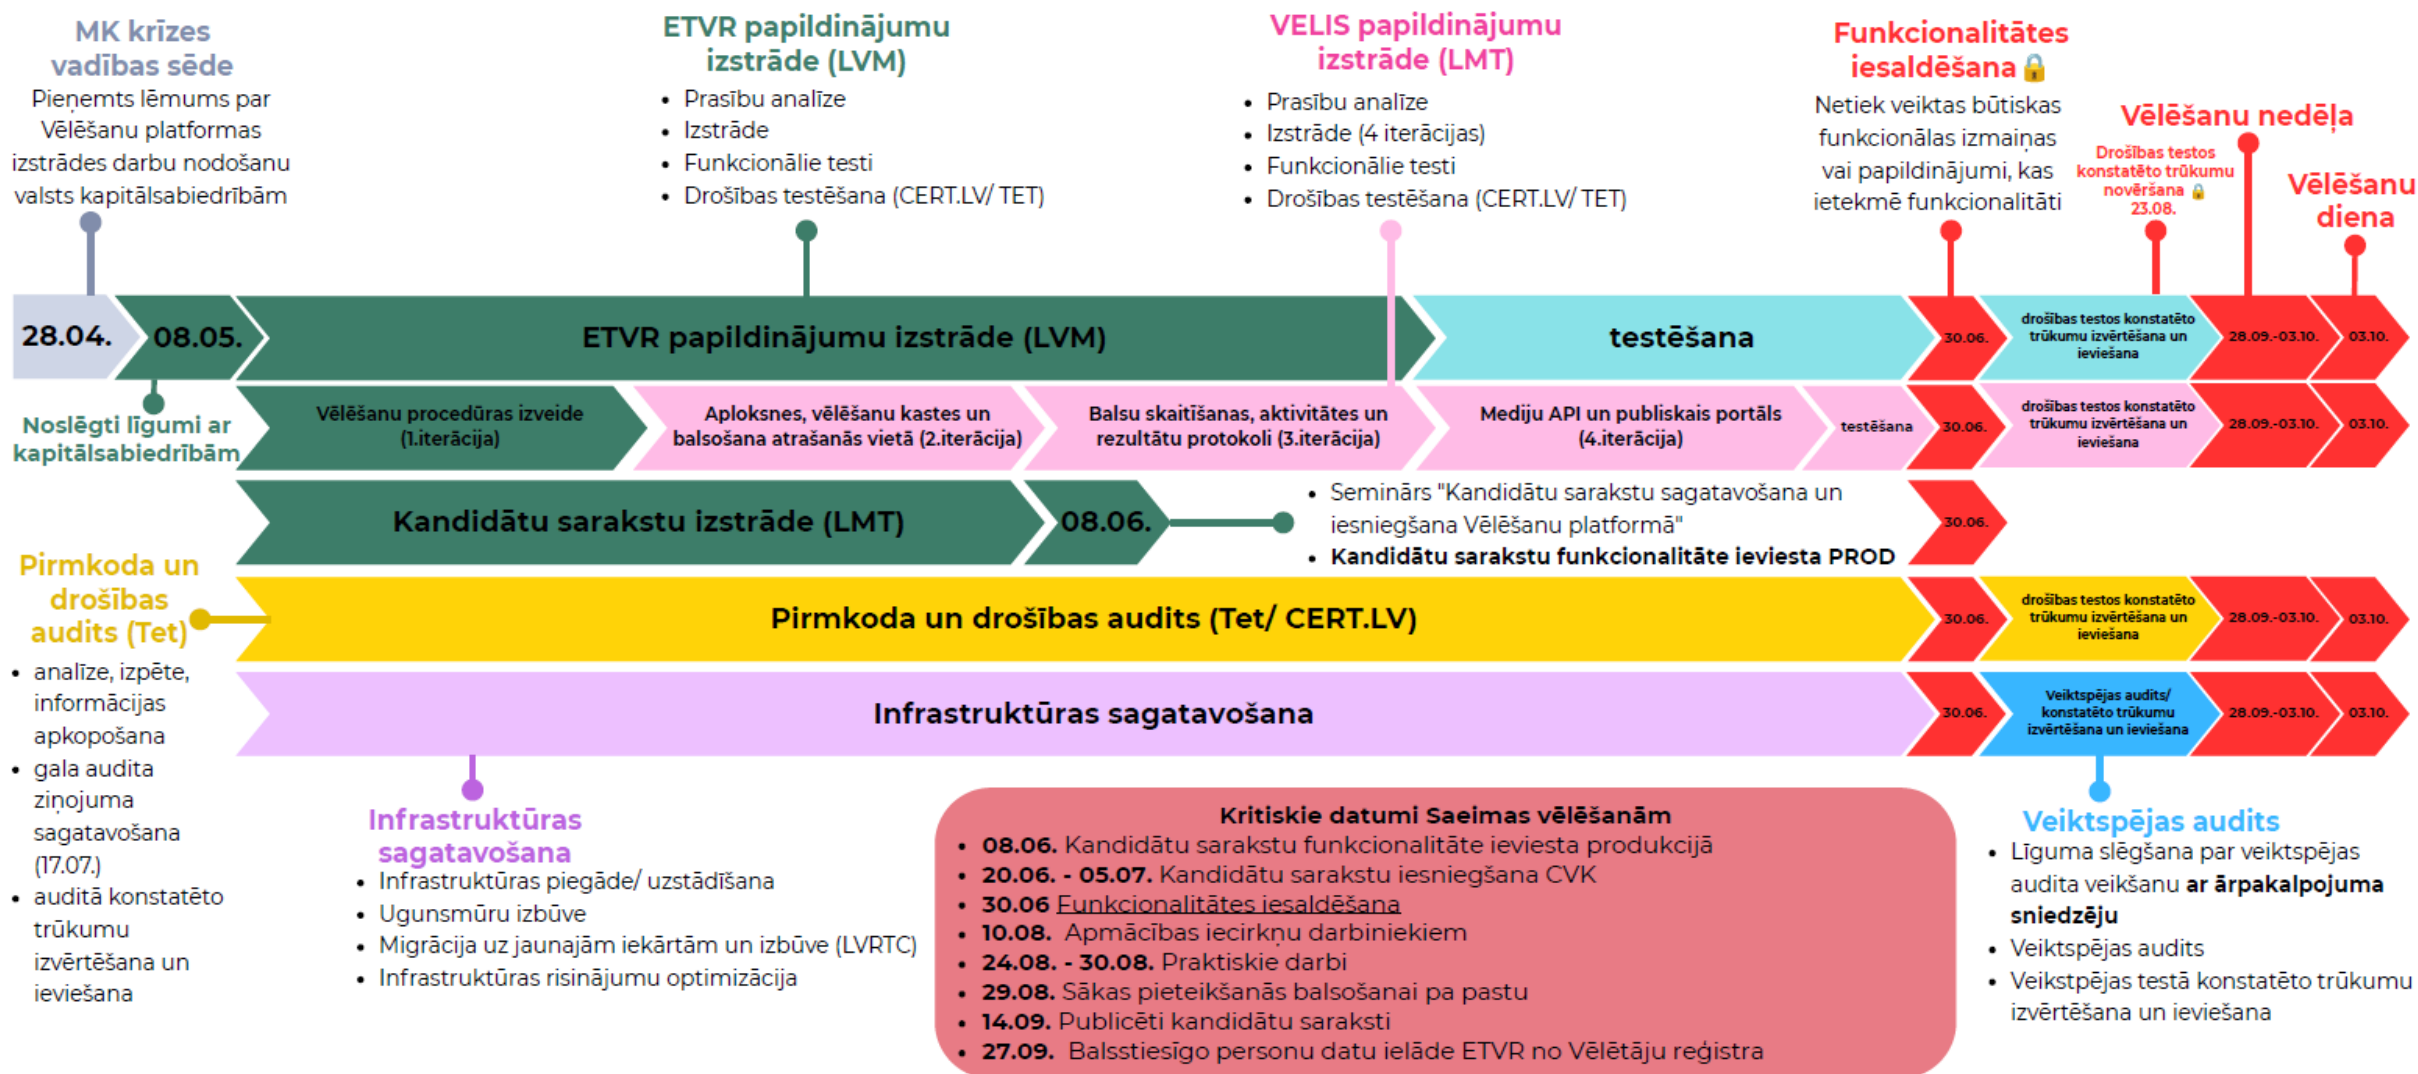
MK krīzes vadības sēde
Pieņemts lēmums par Vēlēšanu platformas izstrādes darbu nodošanu valsts kapitālsabiedrībām

ETVR papildinājumu izstrāde (LVM)
• Prasību analīze
• Izstrāde
• Funkcionālie testi
• Drošības testēšana (CERT.LV/ TET)

VELIS papildinājumu izstrāde (LMT)
• Prasību analīze
• Izstrāde (4 iterācijas)
• Funkcionālie testi
• Drošības testēšana (CERT.LV/ TET)

Funkcionalitātes iesaldēšana
Netiek veiktas būtiskas funkcionālas izmaiņas vai papildinājumi, kas ietekmē funkcionalitāti

Vēlēšanu nedēļa
Drošības testos konstatēto trūkumu novēršana 23.08.

Vēlēšanu diena

28.04.
08.05.
ETVR papildinājumu izstrāde (LVM)
testēšana
30.06.
drošības testos konstatēto trūkumu izvērtēšana un ieviešana
28.09.-03.10.
03.10.

Noslēgti līgumi ar kapitālsabiedrībām
Vēlēšanu procedūras izveide (1.iterācija)
Aploksnes, vēlēšanu kastes un balsošana atrašanās vietā (2.iterācija)
Balsu skaitīšanas, aktivitātes un rezultātu protokoli (3.iterācija)
Mediju API un publiskais portāls (4.iterācija)
testēšana
30.06.
drošības testos konstatēto trūkumu izvērtēšana un ieviešana
28.09.-03.10.
03.10.

Kandidātu sarakstu izstrāde (LMT)
08.06.
• Seminārs "Kandidātu sarakstu sagatavošana un iesniegšana Vēlēšanu platformā"
• Kandidātu sarakstu funkcionalitāte ieviesta PROD
30.06.

Pirmkoda un drošības audits (Tet)
• analīze, izpēte, informācijas apkopošana
• gala audita ziņojuma sagatavošana (17.07.)
• auditā konstatēto trūkumu izvērtēšana un ieviešana

Pirmkoda un drošības audits (Tet/ CERT.LV)
30.06.
drošības testos konstatēto trūkumu izvērtēšana un ieviešana
28.09.-03.10.
03.10.

Infrastruktūras sagatavošana
30.06.
Veiktspējas audits/ konstatēto trūkumu izvērtēšana un ieviešana
28.09.-03.10.
03.10.

Infrastruktūras sagatavošana
• Infrastruktūras piegāde/ uzstādīšana
• Ugunsmūru izbūve
• Migrācija uz jaunajām iekārtām un izbūve (LVRTC)
• Infrastruktūras risinājumu optimizācija

Kritiskie datumi Saeimas vēlēšanām
• 08.06. Kandidātu sarakstu funkcionalitāte ieviesta produkcijā
• 20.06. - 05.07. Kandidātu sarakstu iesniegšana CVK
• 30.06 Funkcionalitātes iesaldēšana
• 10.08. Apmācības iecirkņu darbiniekiem
• 24.08. - 30.08. Praktiskie darbi
• 29.08. Sākas pieteikšanās balsošanai pa pastu
• 14.09. Publicēti kandidātu saraksti
• 27.09. Balsstiesīgo personu datu ielāde ETVR no Vēlētāju reģistra

Veiktspējas audits
• Līguma slēgšana par veiktspējas audita veikšanu ar ārpakalpojuma sniedzēju
• Veiktspējas audits
• Veikstpējas testā konstatēto trūkumu izvērtēšana un ieviešana